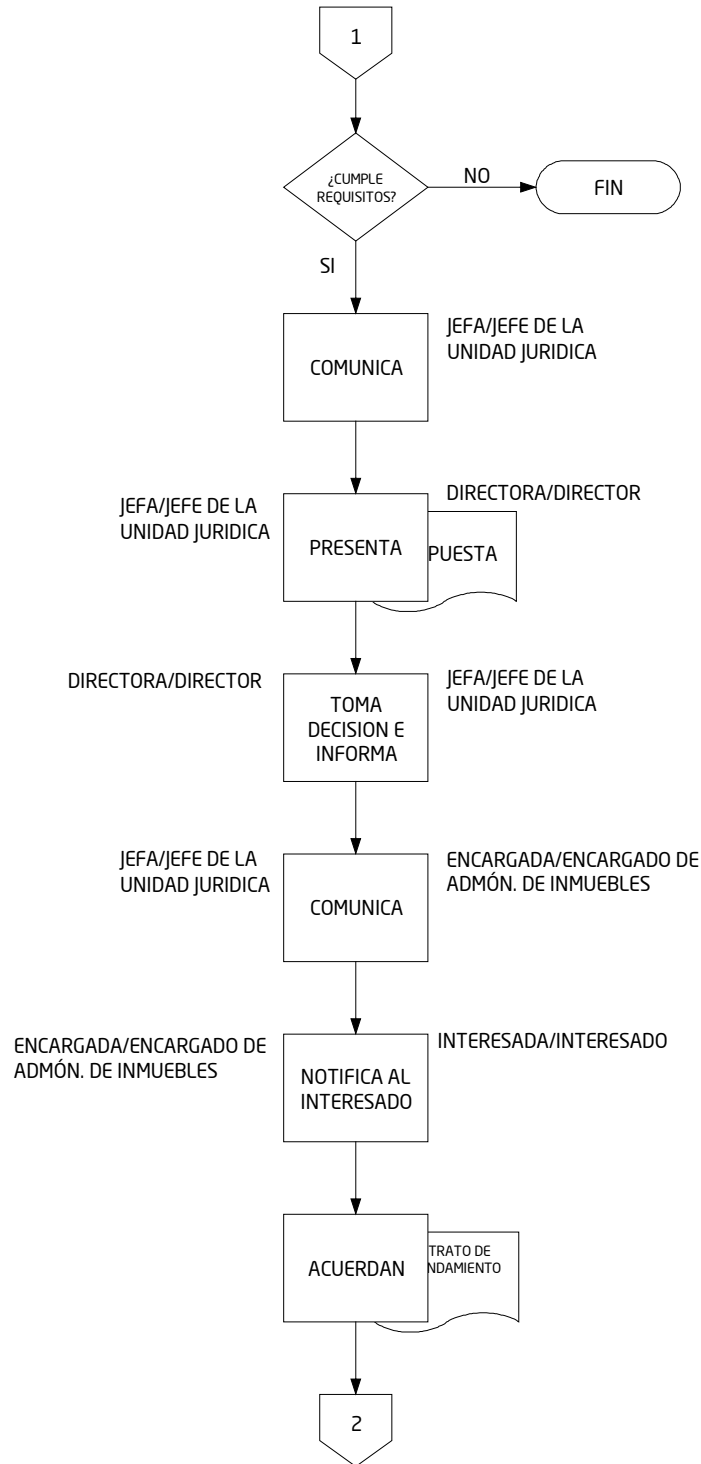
1

¿CUMPLE REQUISITOS?

NO

FIN

SI

COMUNICA

JEFA/JEFE DE LA UNIDAD JURIDICA

JEFA/JEFE DE LA UNIDAD JURIDICA

PRESENTA

DIRECTORA/DIRECTOR

PUESTA

DIRECTORA/DIRECTOR

TOMA DECISION E INFORMA

JEFA/JEFE DE LA UNIDAD JURIDICA

JEFA/JEFE DE LA UNIDAD JURIDICA

COMUNICA

ENCARGADA/ENCARGADO DE ADMÓN. DE INMUEBLES

ENCARGADA/ENCARGADO DE ADMÓN. DE INMUEBLES

NOTIFICA AL INTERESADO

INTERESADA/INTERESADO

ACUERDAN

TRATO DE NDAMIENTO

2